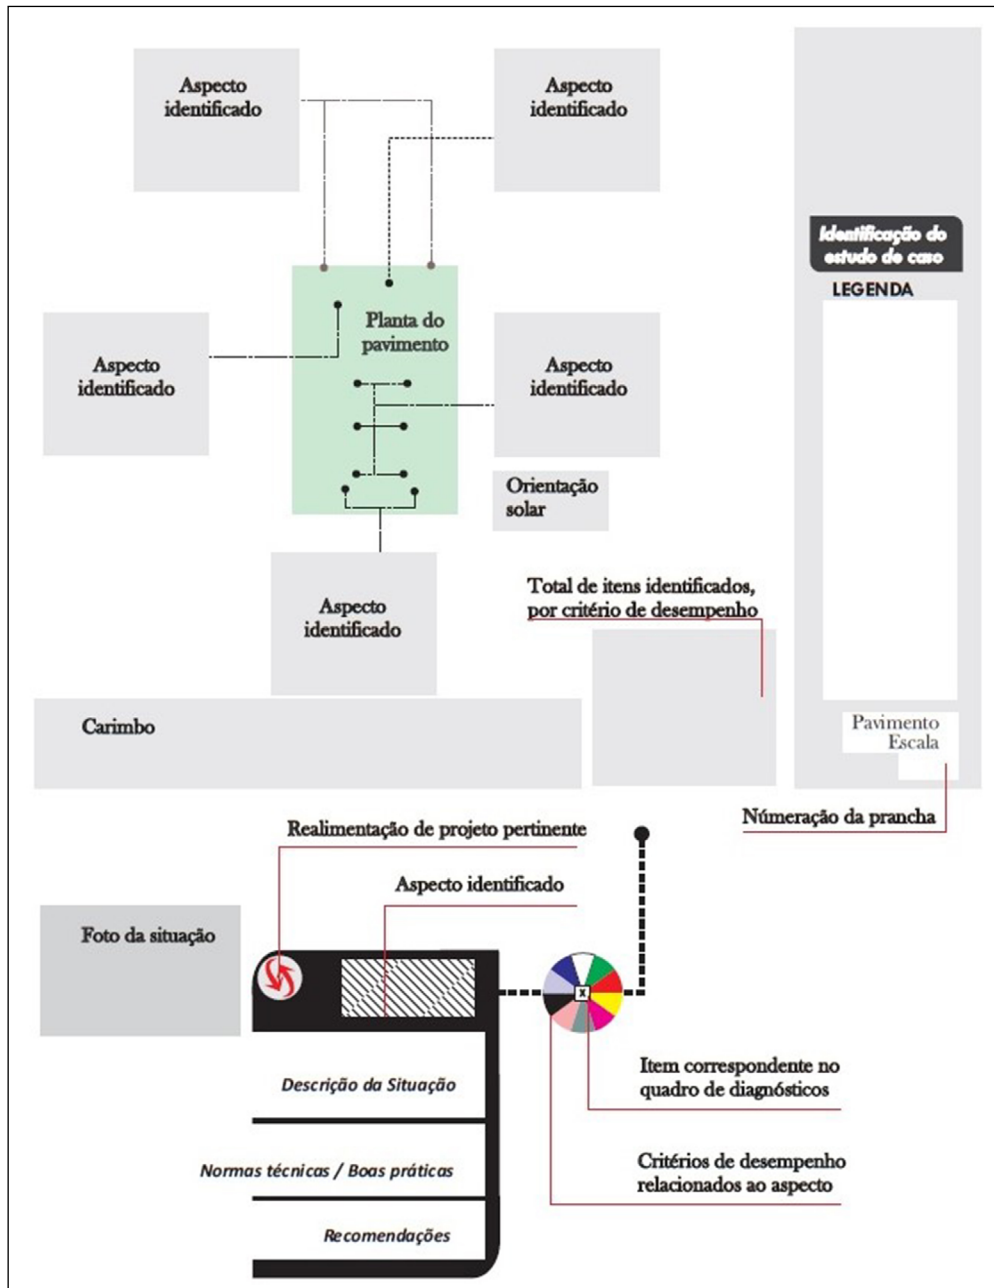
Aspecto identificado

Aspecto identificado

Identificação do estudo de caso

LEGENDA

Planta do pavimento

Aspecto identificado

Aspecto identificado

Orientação solar

Total de itens identificados, por critério de desempenho

Aspecto identificado

Carimbo

Pavimento
Escala

Númeração da prancha

Realimentação de projeto pertinente

Aspecto identificado

Foto da situação

x

Descrição da Situação

Item correspondente no quadro de diagnósticos

Normas técnicas / Boas práticas

Critérios de desempenho relacionados ao aspecto

Recomendações